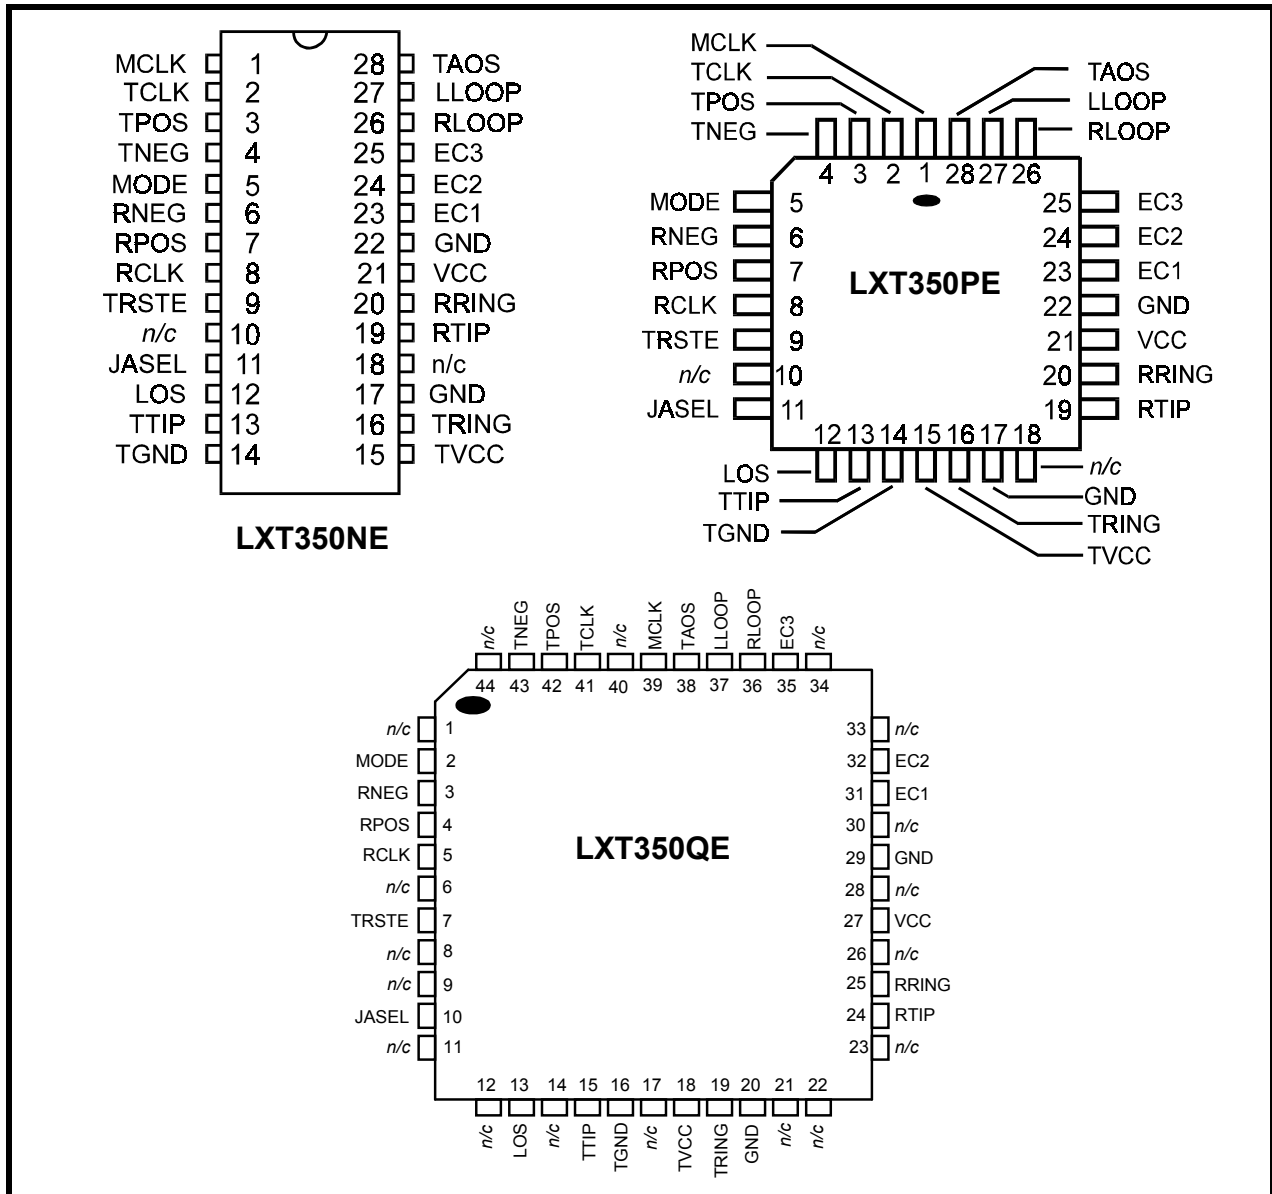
MCLK 1
TCLK 2
TPOS 3
TNEG 4
MODE 5
RNEG 6
RPOS 7
RCLK 8
TRSTE 9
n/c 10
JASEL 11
LOS 12
TTIP 13
TGND 14

28 TAOS
27 LLOOP
26 RLOOP
25 EC3
24 EC2
23 EC1
22 GND
21 VCC
20 RRING
19 RTIP
18 n/c
17 GND
16 TRING
15 TVCC

LXT350NE

MCLK
TCLK
TPOS
TNEG
TAOS
LLOOP
RLOOP
4 3 2 1 28 27 26
MODE 5
RNEG 6
RPOS 7
RCLK 8
TRSTE 9
n/c 10
JASEL 11
25 EC3
24 EC2
23 EC1
22 GND
21 VCC
20 RRING
19 RTIP
LXT350PE
12 13 14 15 16 17 18
LOS
TTIP
TGND
n/c
GND
TRING
TVCC

n/c TNEG TPOS TCLK n/c MCLK TAOS LLOOP RLOOP EC3 n/c
44 43 42 41 40 39 38 37 36 35 34
n/c 1
MODE 2
RNEG 3
RPOS 4
RCLK 5
n/c 6
TRSTE 7
n/c 8
n/c 9
JASEL 10
n/c 11
33 n/c
32 EC2
31 EC1
30 n/c
29 GND
28 n/c
27 VCC
26 n/c
25 RRING
24 RTIP
23 n/c
LXT350QE
12 13 14 15 16 17 18 19 20 21 22
n/c LOS n/c TTIP TGND n/c TVCC TRING GND n/c n/c